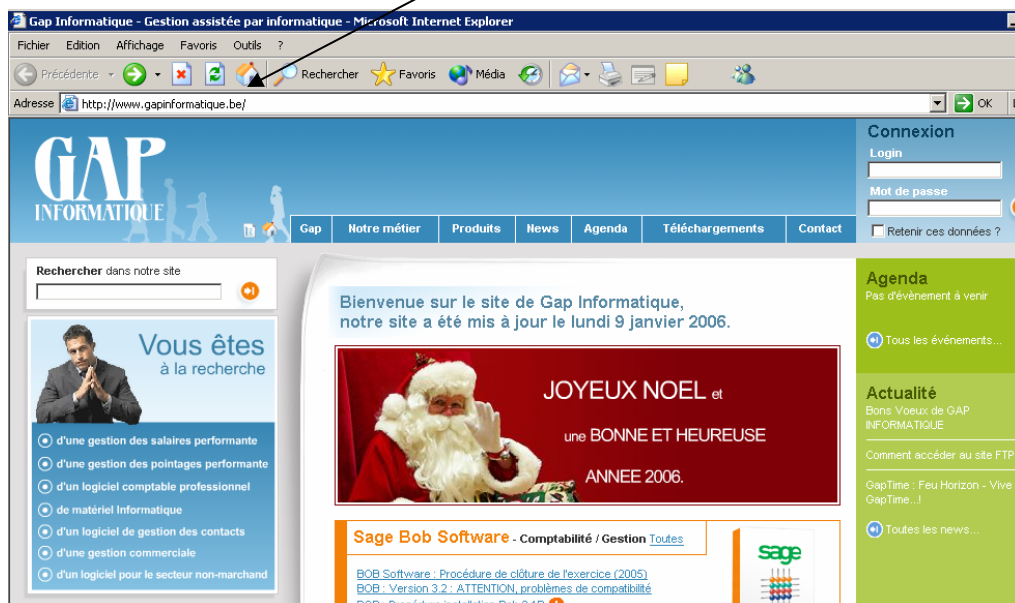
Gap Informatique - Gestion assistée par informatique - Microsoft Internet Explorer

Fichier Edition Affichage Favoris Outils ?

Précédente Rechercher Favoris Média

Adresse http://www.gapinformatique.be/ OK

GAP INFORMATIQUE

Gap Notre métier Produits News Agenda Téléchargements Contact

Connexion
Login
Mot de passe
Retenir ces données ?

Rechercher dans notre site

Vous êtes à la recherche
d'une gestion des salaires performante
d'une gestion des pointages performante
d'un logiciel comptable professionnel
de matériel Informatique
d'un logiciel de gestion des contacts
d'une gestion commerciale
d'un logiciel pour le secteur non-marchand

Bienvenue sur le site de Gap Informatique, notre site a été mis à jour le lundi 9 janvier 2006.

JOYEUX NOEL et une BONNE ET HEUREUSE ANNEE 2006.

Sage Bob Software - Comptabilité / Gestion Toutes

BOB Software : Procédure de clôture de l'exercice (2005)
BOB : Version 3.2 : ATTENTION, problèmes de compatibilité
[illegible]

sage

Agenda
Pas d'évènement à venir
Tous les événements...

Actualité
Bons Voeux de GAP INFORMATIQUE
Comment accéder au site FTP
GapTime : Feu Horizon - Vive GapTime..!
Toutes les news...